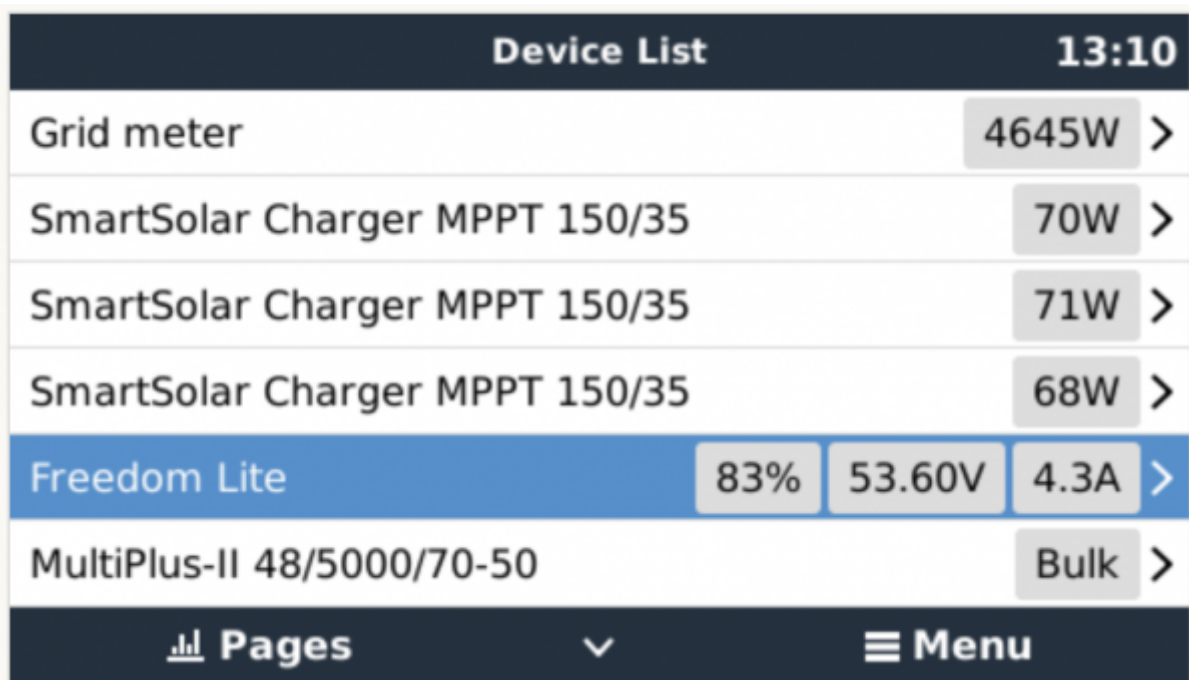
Device List 13:10

Grid meter 4645W >

SmartSolar Charger MPPT 150/35 70W >

SmartSolar Charger MPPT 150/35 71W >

SmartSolar Charger MPPT 150/35 68W >

Freedom Lite 83% 53.60V 4.3A >

MultiPlus-II 48/5000/70-50 Bulk >

Pages ⌄ Menu